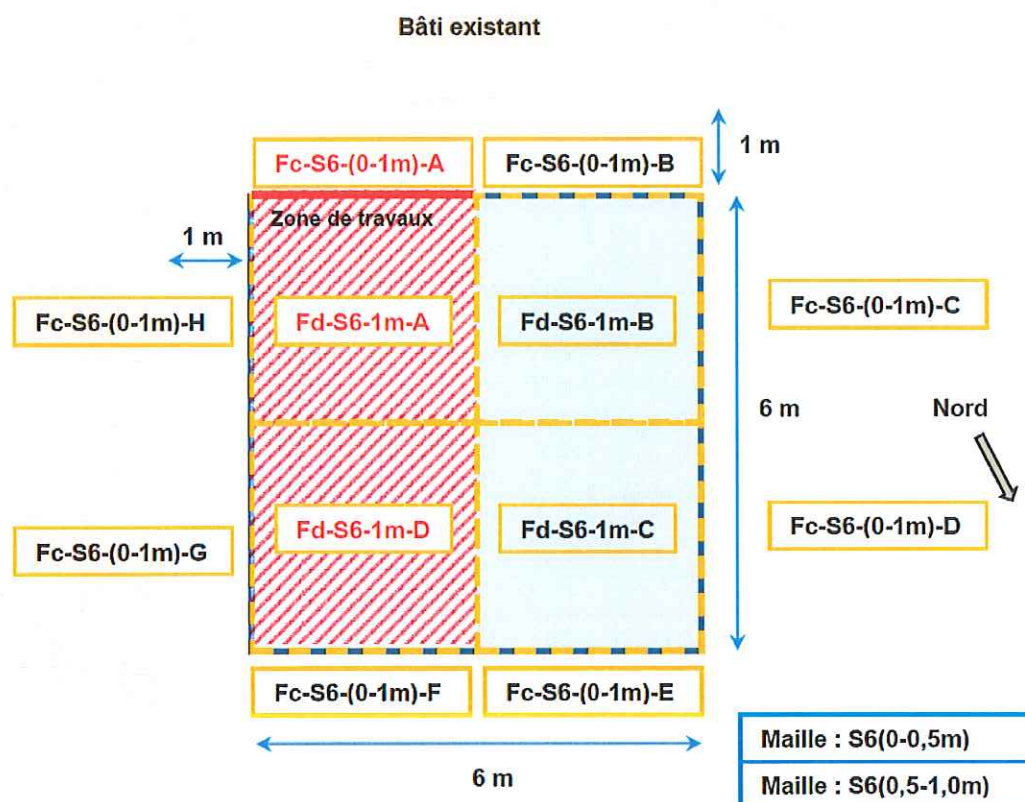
Bâti existant

Fc-S6-(0-1m)-A

Fc-S6-(0-1m)-B

1 m

Zone de travaux

1 m

Fc-S6-(0-1m)-H

Fd-S6-1m-A

Fd-S6-1m-B

Fc-S6-(0-1m)-C

6 m

Nord

Fc-S6-(0-1m)-G

Fd-S6-1m-D

Fd-S6-1m-C

Fc-S6-(0-1m)-D

Fc-S6-(0-1m)-F

Fc-S6-(0-1m)-E

6 m

| Maille : S6(0-0,5m) |
|---|
| Maille : S6(0,5-1,0m) |